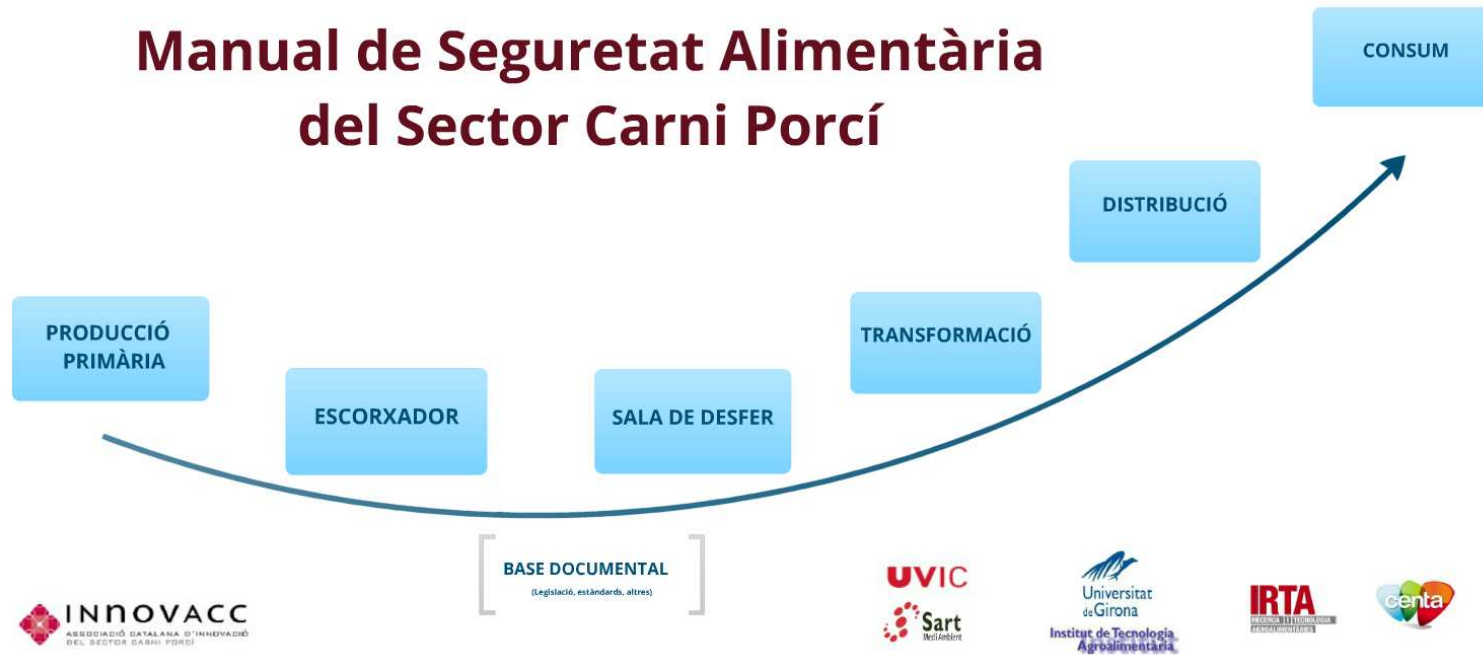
Manual de Seguretat Alimentària del Sector Carni Porcí

CONSUM

DISTRIBUCIÓ

PRODUCCIÓ PRIMÀRIA

TRANSFORMACIÓ

ESCORXADOR

SALA DE DESFER

BASE DOCUMENTAL
(Legislació, estàndards, altres)

INNOVACC
ASSOCIACIÓ CATALANA D'INNOVACIÓ DEL SECTOR CARNI PORCÍ

UVIC
Sart
Medi Ambient

Universitat de Girona
Institut de Tecnologia Agroalimentària

IRTA
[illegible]

centa